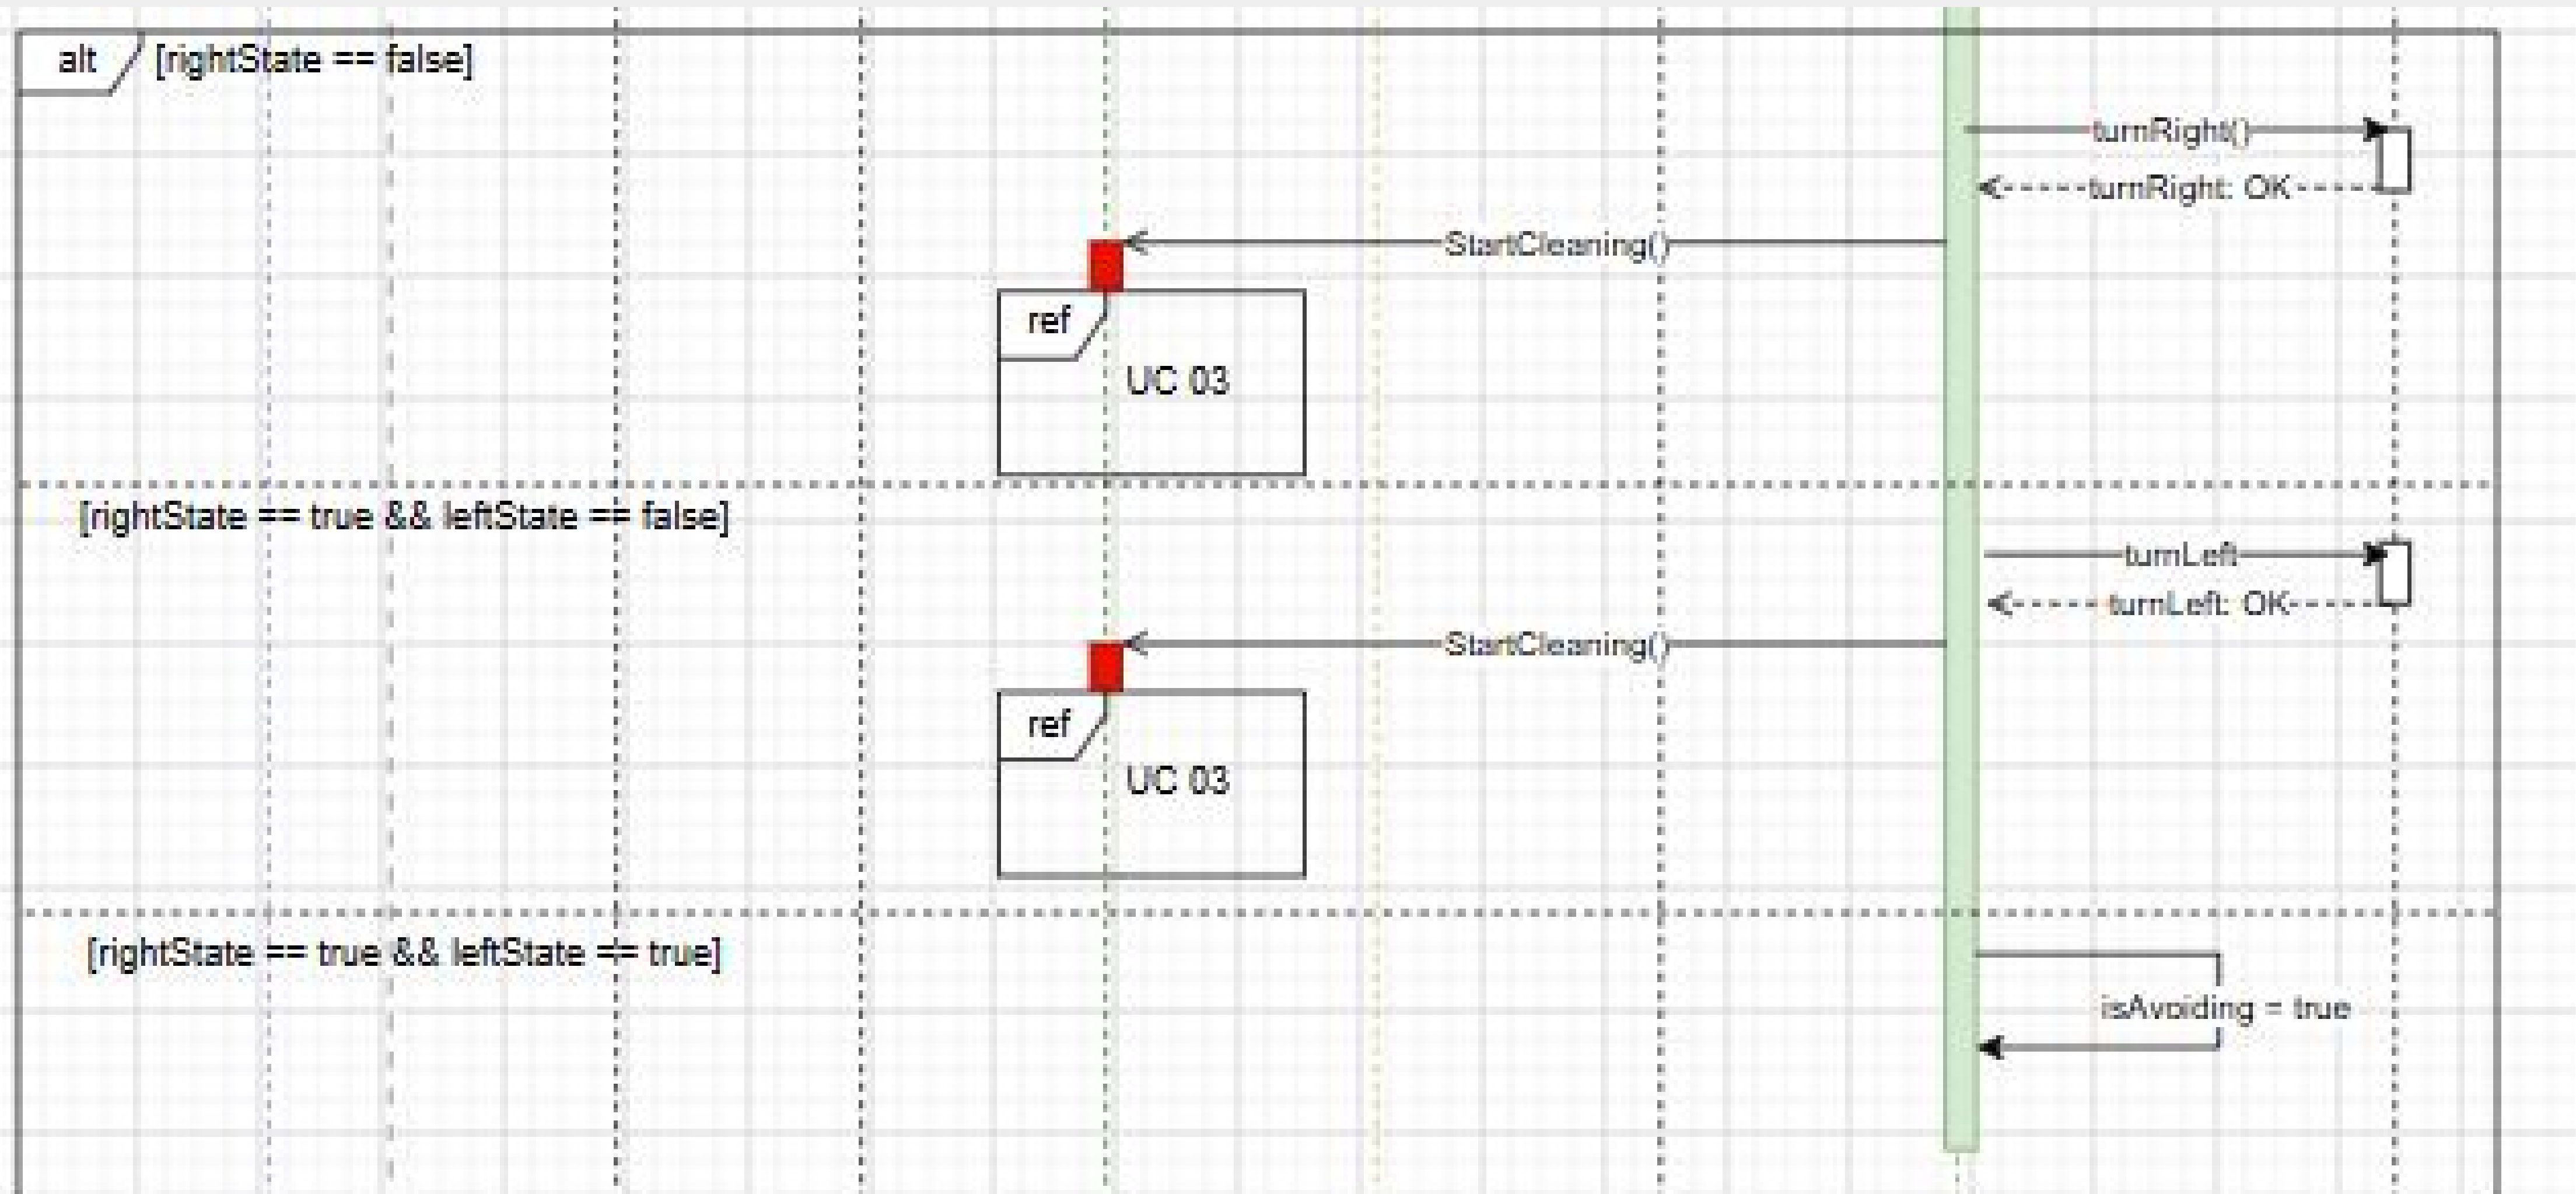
alt [rightState == false]

turnRight()

turnRight: OK

StartCleaning()

ref

UC 03

[rightState == true && leftState == false]

turnLeft

turnLeft: OK

StartCleaning()

ref

UC 03

[rightState == true && leftState == true]

isAvoiding = true